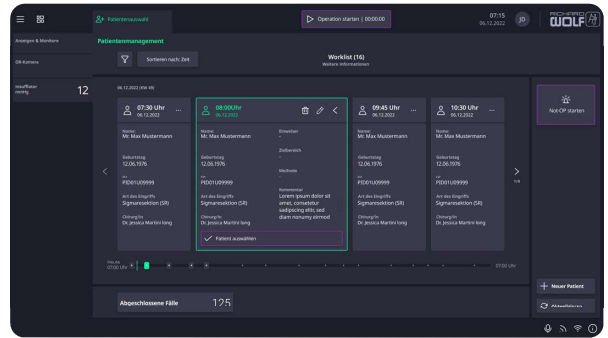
Patientenauswahl

Operation starten | 00:00:00

07:15
06.12.2022

JD

RICHARD WOLF

Anzeigen & Monitore

OR-Kamera

Insufflator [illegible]

12

Patientenmanagement

Sortieren nach: Zeit

Worklist (16)
Weitere Informationen

06.12.2022 ([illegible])

07:30 Uhr
06.12.2022

Name:
Mr. Max Mustermann

Geburtstag
12.06.1976

PID01U09999

Art des Eingriffs
Sigmaresektion (SR)

Chirurg/in
Dr. Jessica Martini long

08:00Uhr
06.12.2022

Name:
Mr. Max Mustermann

Geburtstag
12.06.1976

PID01U09999

Art des Eingriffs
Sigmaresektion (SR)

Chirurg/in
Dr. Jessica Martini long

Einweiser
-

Zielbereich
-

Methode
-

Kommentar
Lorem ipsum dolor sit amet, consetetur sadipscing elitr, sed diam nonumy eirmod

Patient auswählen

09:45 Uhr
06.12.2022

Name:
Mr. Max Mustermann

Geburtstag
12.06.1976

PID01U09999

Art des Eingriffs
Sigmaresektion (SR)

Chirurg/in
Dr. Jessica Martini long

10:30 Uhr
06.12.2022

Name:
Mr. Max Mustermann

Geburtstag
12.06.1976

PID01U09999

Art des Eingriffs
Sigmaresektion (SR)

Chirurg/in
Dr. Jessica Martini long

1/4

07:00 Uhr

07:00 Uhr

Not-OP starten

Abgeschlossene Fälle

125

Neuer Patient

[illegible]